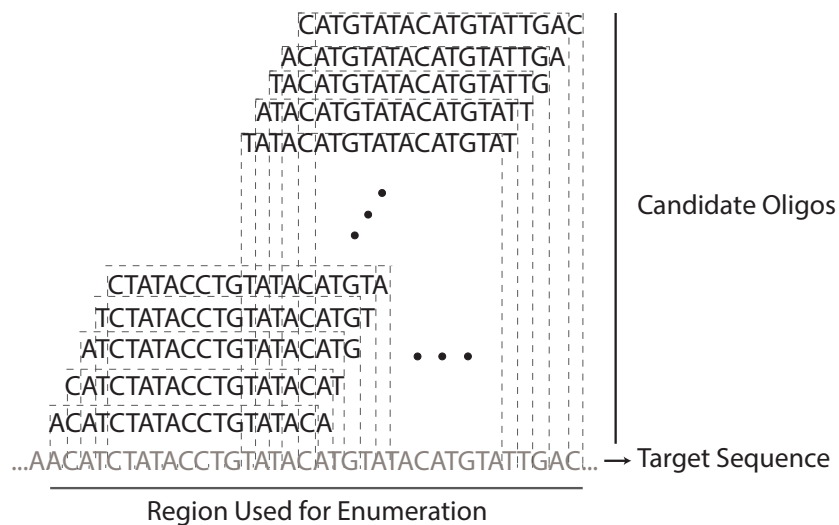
CATGTATACATGTATTGAC
ACATGTATACATGTATTGA
TACATGTATACATGTATTG
ATACATGTATACATGTATT
TATACATGTATACATGTAT

CTATACCTGTATACATGTA
TCTATACCTGTATACATGT
ATCTATACCTGTATACATG
CATCTATACCTGTATACAT
ACATCTATACCTGTATACA

Candidate Oligos

...AACATCTATACCTGTATACATGTATACATGTATTGAC... → Target Sequence

Region Used for Enumeration